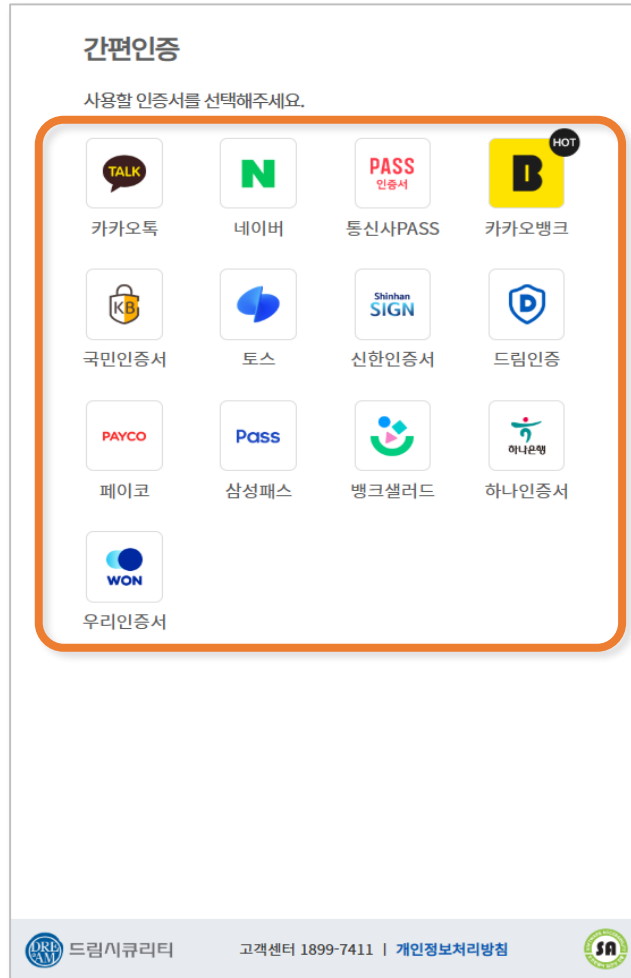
간편인증

사용할 인증서를 선택해주세요.

TALK
카카오톡

N
네이버

PASS
인증서
통신사PASS

HOT
B
카카오뱅크

KB
국민인증서

토스

Shinhan
SIGN
신한인증서

D
드림인증

PAYCO
페이코

Pass
삼성패스

뱅크샐러드

하나은행
하나인증서

WON
우리인증서

DREAM 드림시큐리티 고객센터 1899-7411 | 개인정보처리방침 SA